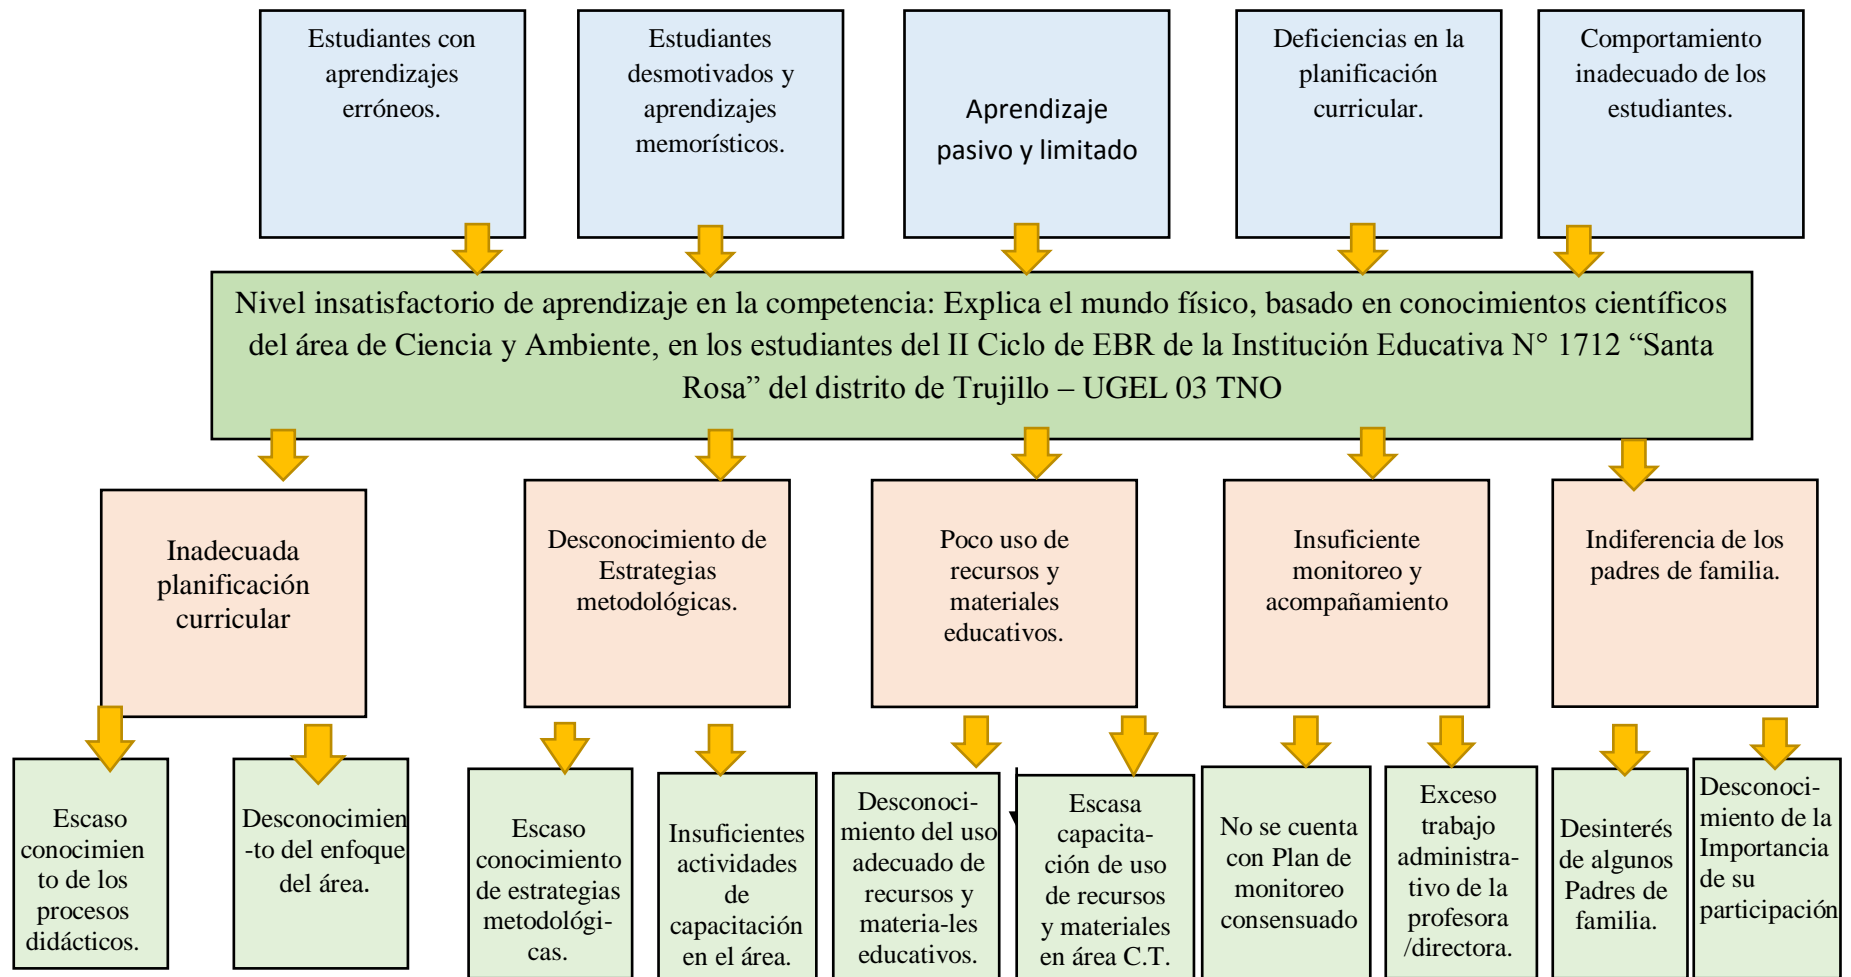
Estudiantes con aprendizajes erróneos.

Estudiantes desmotivados y aprendizajes memorísticos.

Aprendizaje pasivo y limitado

Deficiencias en la planificación curricular.

Comportamiento inadecuado de los estudiantes.

Nivel insatisfactorio de aprendizaje en la competencia: Explica el mundo físico, basado en conocimientos científicos del área de Ciencia y Ambiente, en los estudiantes del II Ciclo de EBR de la Institución Educativa N° 1712 “Santa Rosa” del distrito de Trujillo – UGEL 03 TNO

Inadecuada planificación curricular

Desconocimiento de Estrategias metodológicas.

Poco uso de recursos y materiales educativos.

Insuficiente monitoreo y acompañamiento

Indiferencia de los padres de familia.

Escaso conocimiento de los procesos didácticos.

Desconocimiento del enfoque del área.

Escaso conocimiento de estrategias metodológicas.

Insuficientes actividades de capacitación en el área.

Desconocimiento del uso adecuado de recursos y materiales educativos.

Escasa capacitación de uso de recursos y materiales en área C.T.

No se cuenta con Plan de monitoreo consensuado

Exceso trabajo administrativo de la profesora /directora.

Desinterés de algunos Padres de familia.

Desconocimiento de la Importancia de su participación